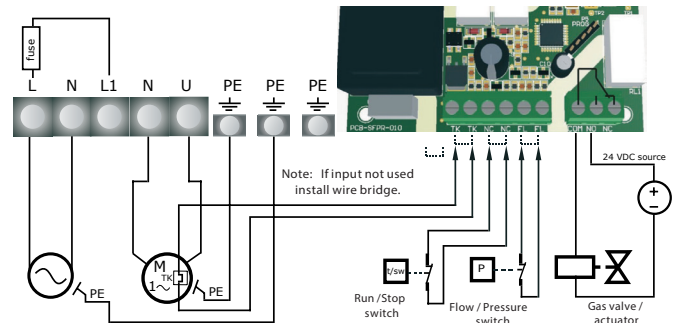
fuse

L N L1 N U PE PE PE

PCB-SFPR-010

TK TK NC NC F1 F1

COM NO NC

RL1

Note: If input not used install wire bridge.

24 VDC source

+

−

M

TK

1~

PE

PE

t/sw

P

Run /Stop switch

Flow / Pressure switch

Gas valve / actuator